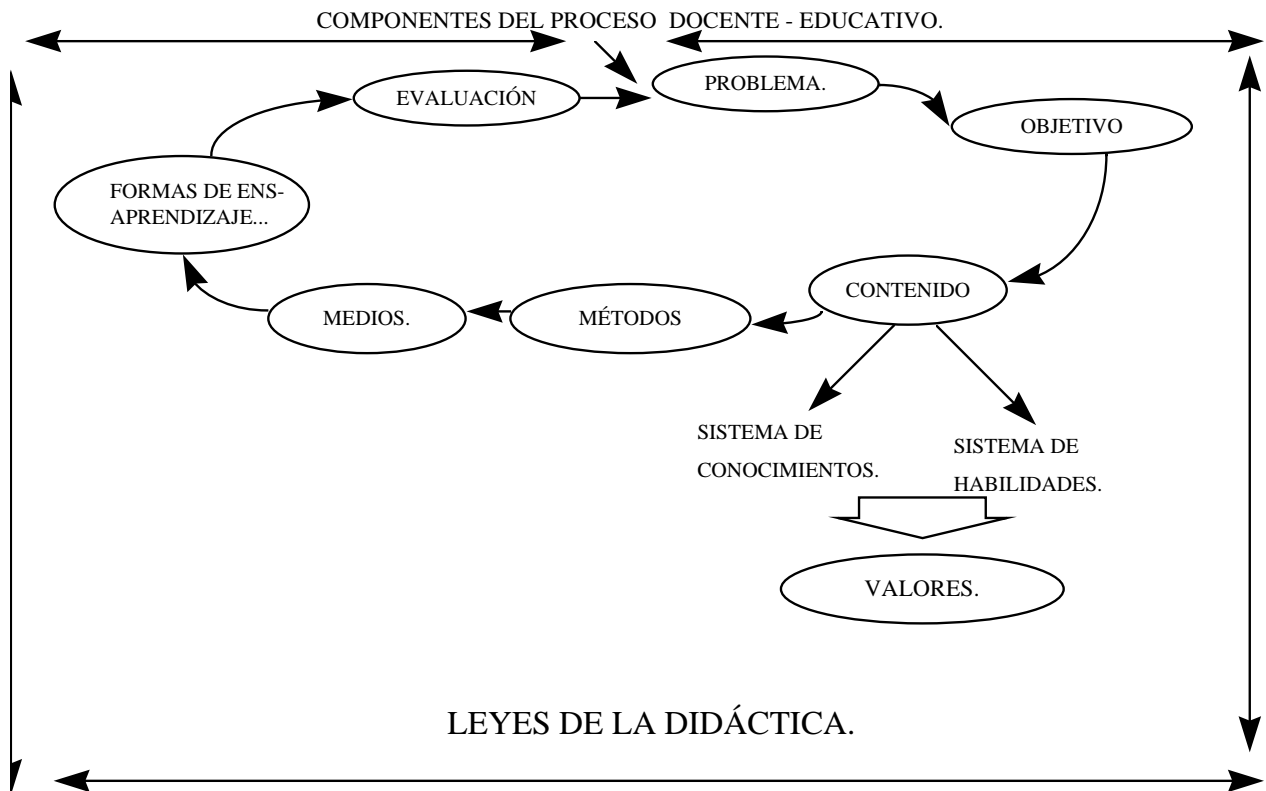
COMPONENTES DEL PROCESO DOCENTE - EDUCATIVO.

EVALUACIÓN

PROBLEMA.

OBJETIVO

FORMAS DE ENS-APRENDIZAJE...

CONTENIDO

MEDIOS.

MÉTODOS

SISTEMA DE CONOCIMIENTOS.

SISTEMA DE HABILIDADES.

VALORES.

LEYES DE LA DIDÁCTICA.